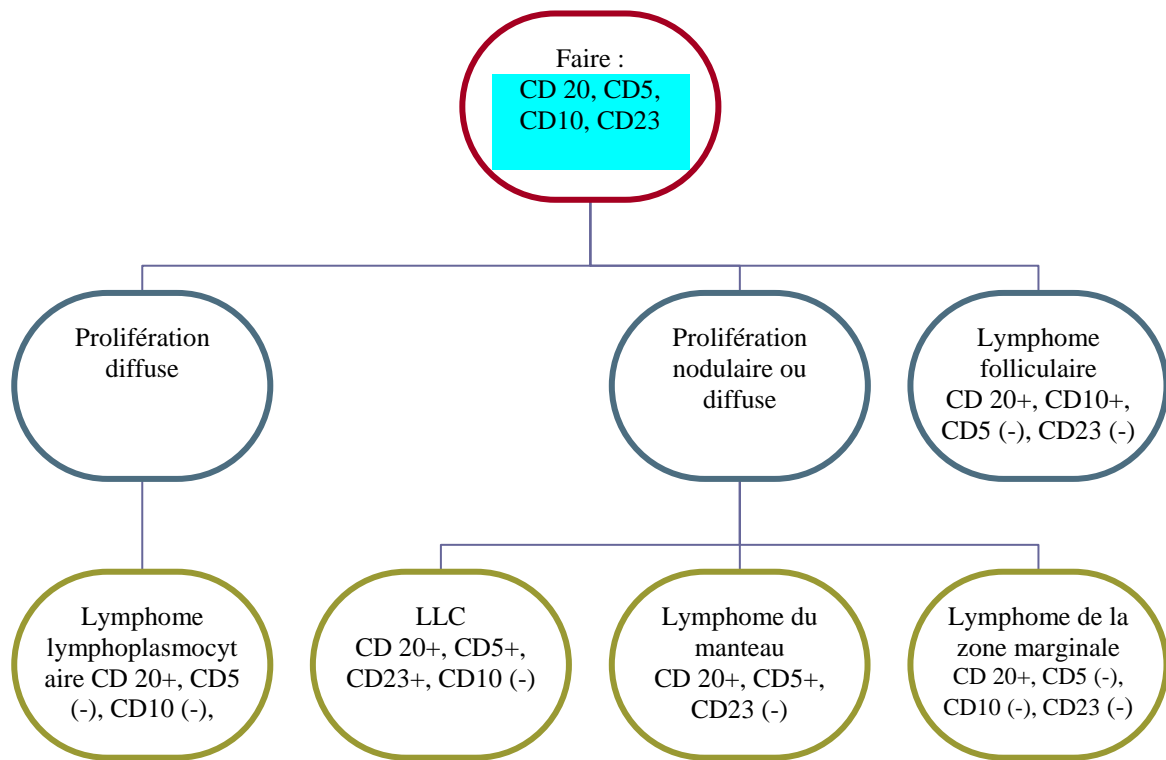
Faire :
CD 20, CD5, CD10, CD23

Prolifération diffuse

Prolifération nodulaire ou diffuse

Lymphome folliculaire CD 20+, CD10+, CD5 (-), CD23 (-)

Lymphome lymphoplasmocytaire CD 20+, CD5 (-), CD10 (-),

LLC CD 20+, CD5+, CD23+, CD10 (-)

Lymphome du manteau CD 20+, CD5+, CD23 (-)

Lymphome de la zone marginale CD 20+, CD5 (-), CD10 (-), CD23 (-)